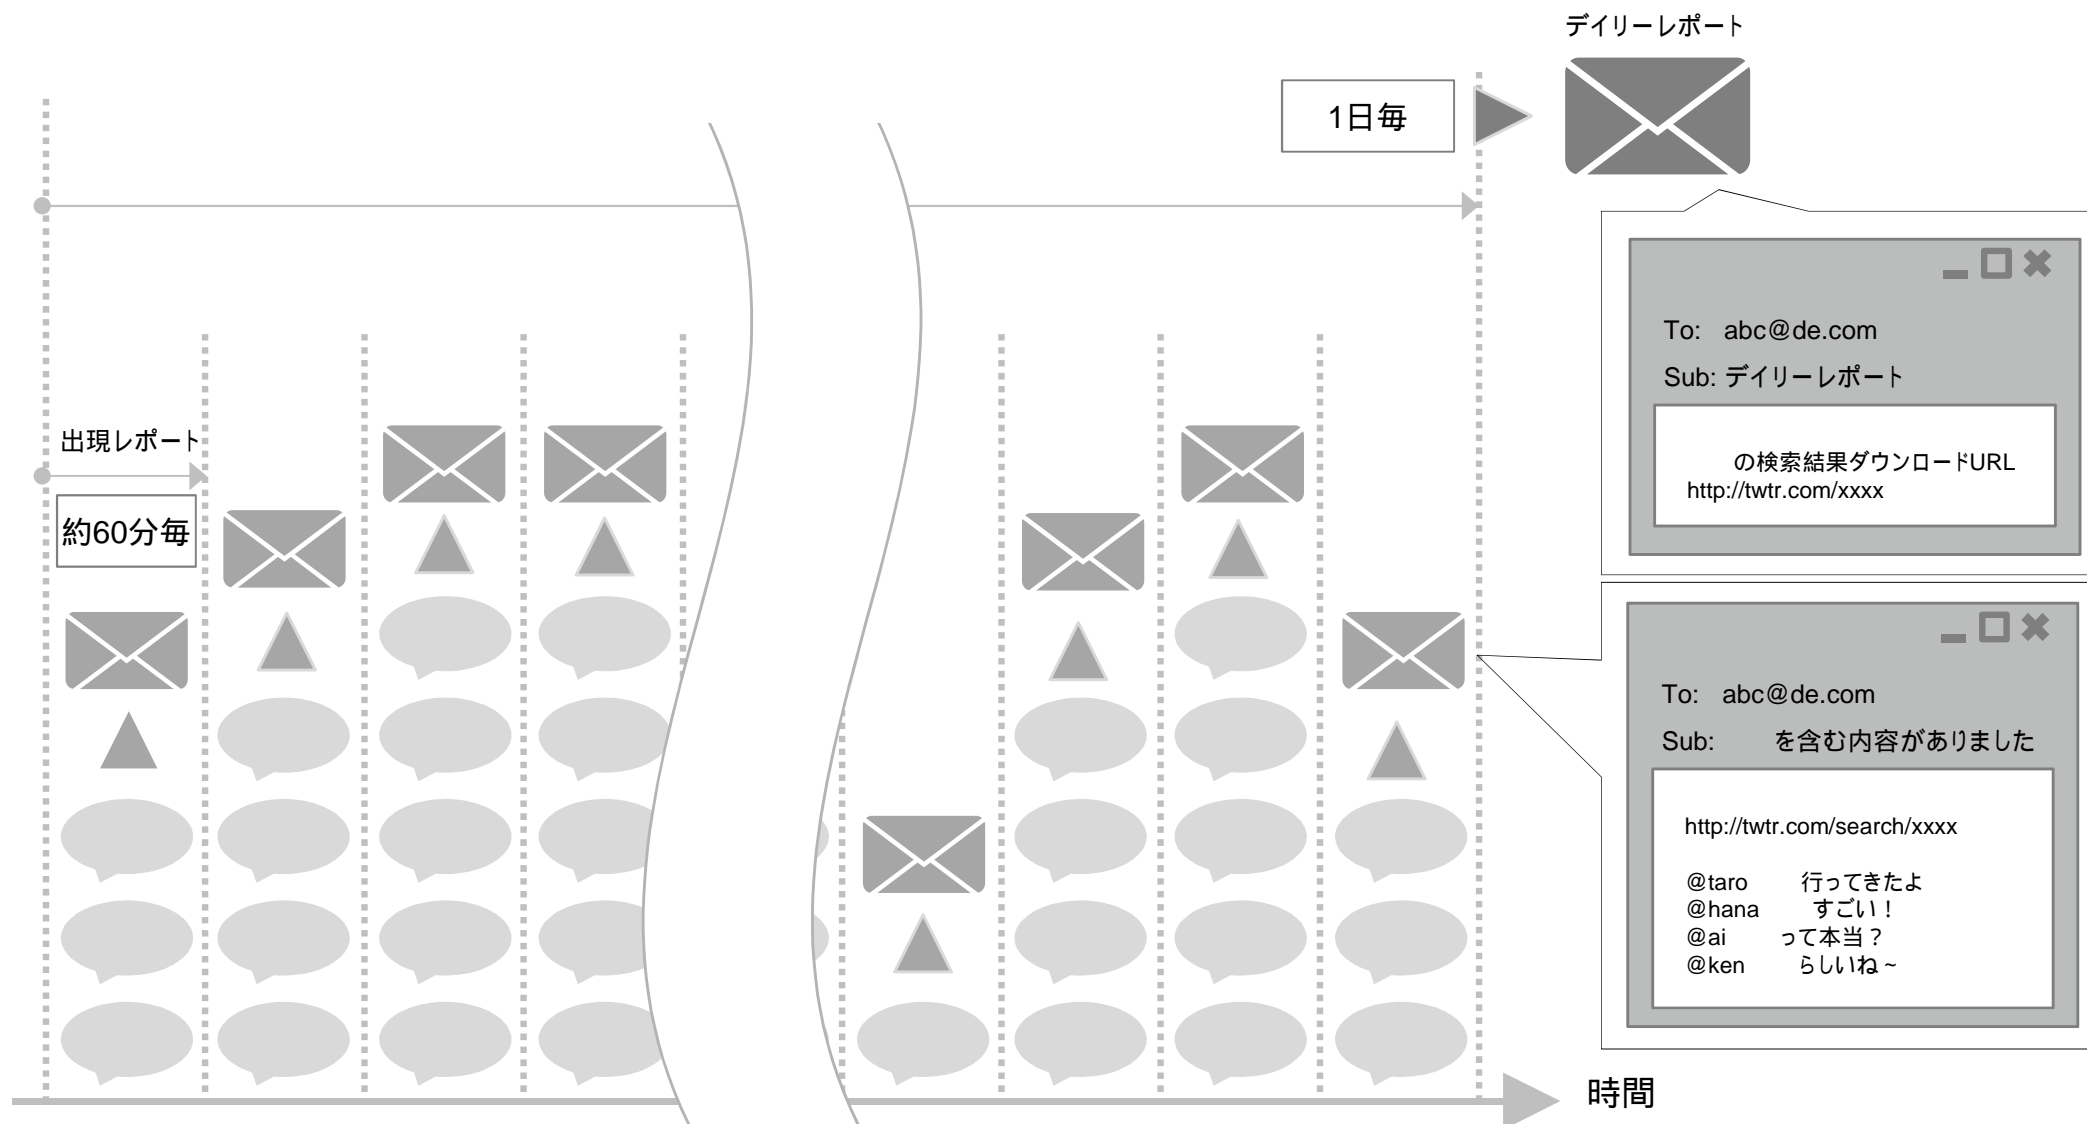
デイリーレポート

1日毎

To: abc@de.com

Sub: デイリーレポート

の検索結果ダウンロードURL
http://twtr.com/xxxx

出現レポート

約60分毎

To: abc@de.com

Sub: を含む内容がありました

http://twtr.com/search/xxxx

@taro 行ってきたよ
@hana すごい！
@ai って本当？
@ken らしいね～

時間